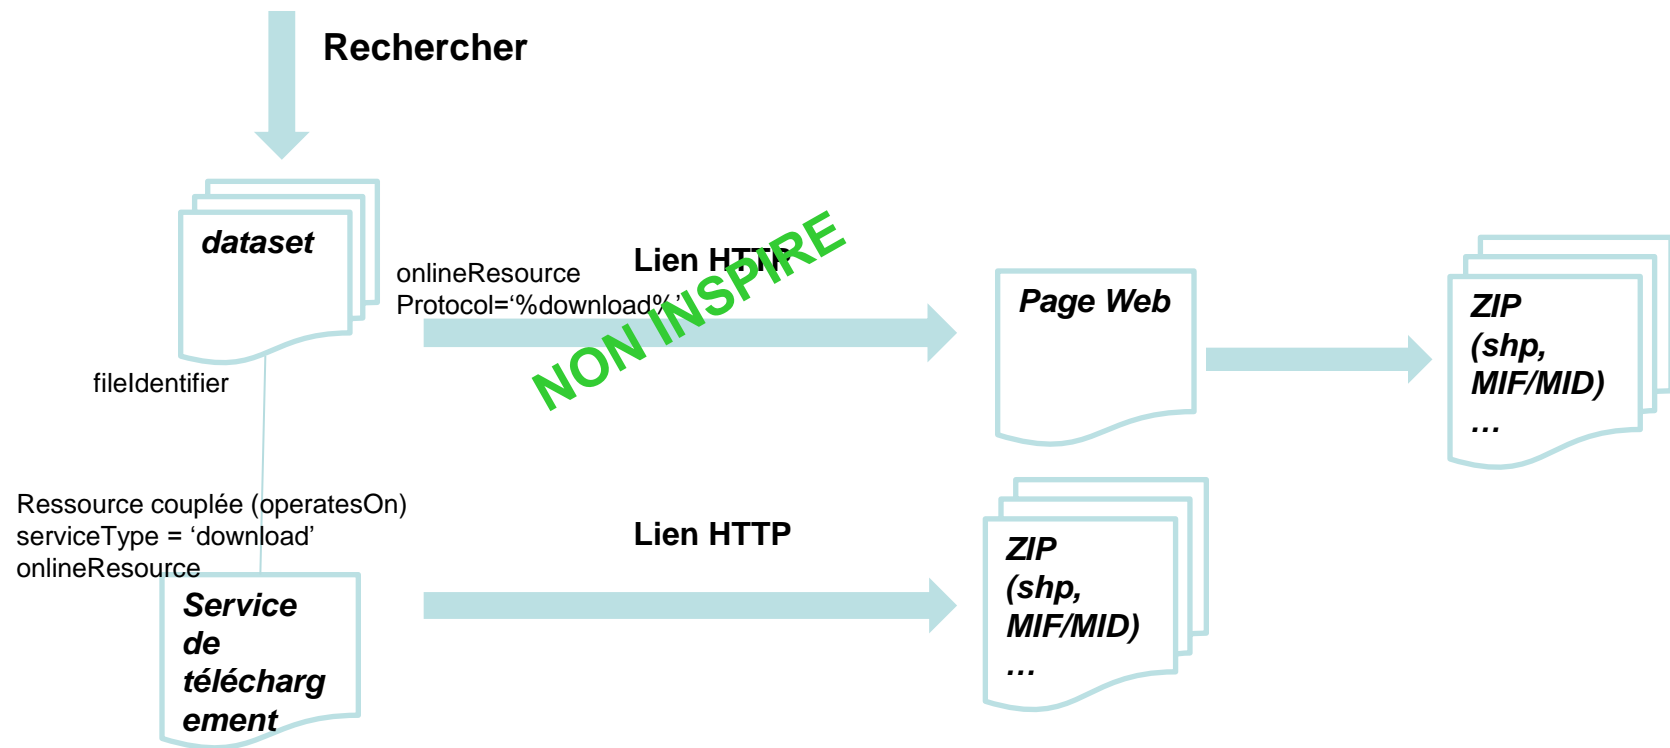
Rechercher

dataset

onlineResource
Protocol='%download%'

Lien HTTP

NON INSPIRE

Page Web

ZIP
(shp,
MIF/MID)
…

fileIdentifier

Ressource couplée (operatesOn)
serviceType = 'download'
onlineResource

Lien HTTP

Service de téléchargement

ZIP
(shp,
MIF/MID)
…